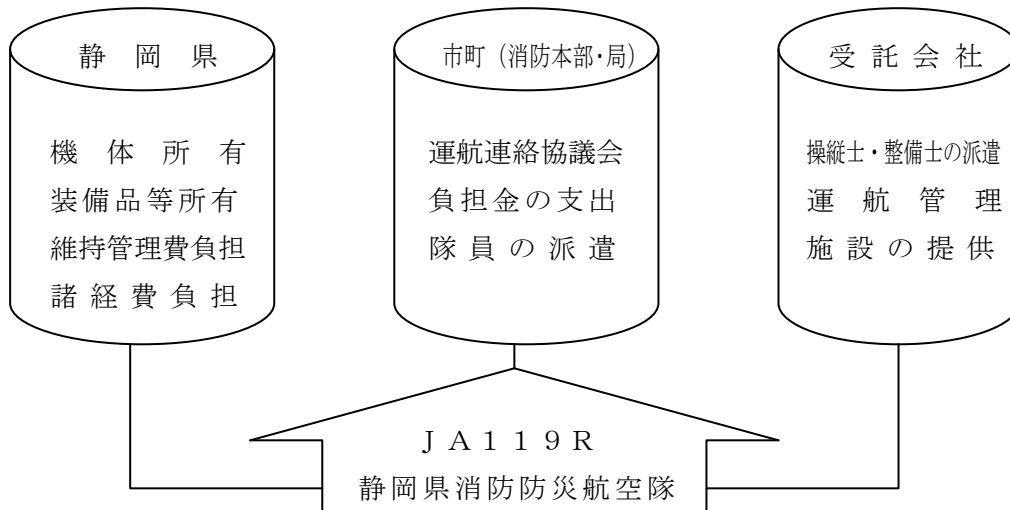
静 岡 県

機 体 所 有
装備品等所有
維持管理費負担
諸 経 費 負 担

市町（消防本部・局）

運航連絡協議会
負担金の支出
隊 員 の 派 遣

受 託 会 社

操縦士・整備士の派遣
運 航 管 理
施 設 の 提 供

ＪＡ１１９Ｒ
静岡県消防防災航空隊